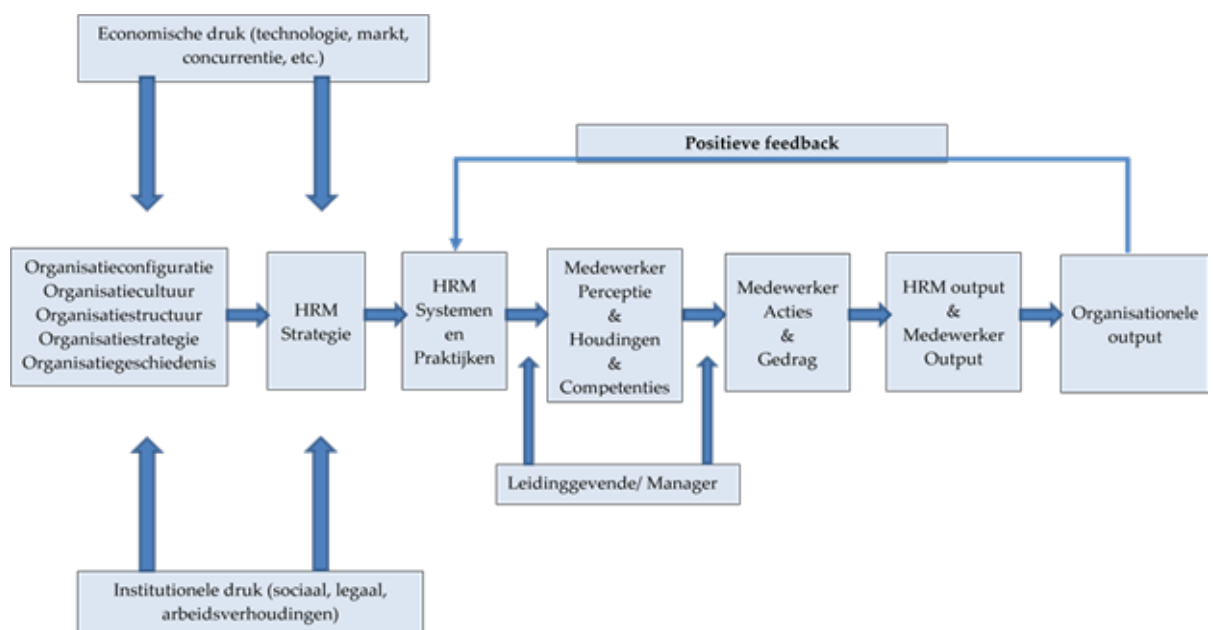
Economische druk (technologie, markt, concurrentie, etc.)

Positieve feedback

Organisatieconfiguratie
Organisatiecultuur
Organisatiestructuur
Organisatiestrategie
Organisatiegeschiedenis

HRM Strategie

HRM Systemen en Praktijken

Medewerker Perceptie & Houdingen & Competenties

Medewerker Acties & Gedrag

HRM output & Medewerker Output

Organisationele output

Leidinggevende/ Manager

Institutionele druk (sociaal, legaal, arbeidsverhoudingen)